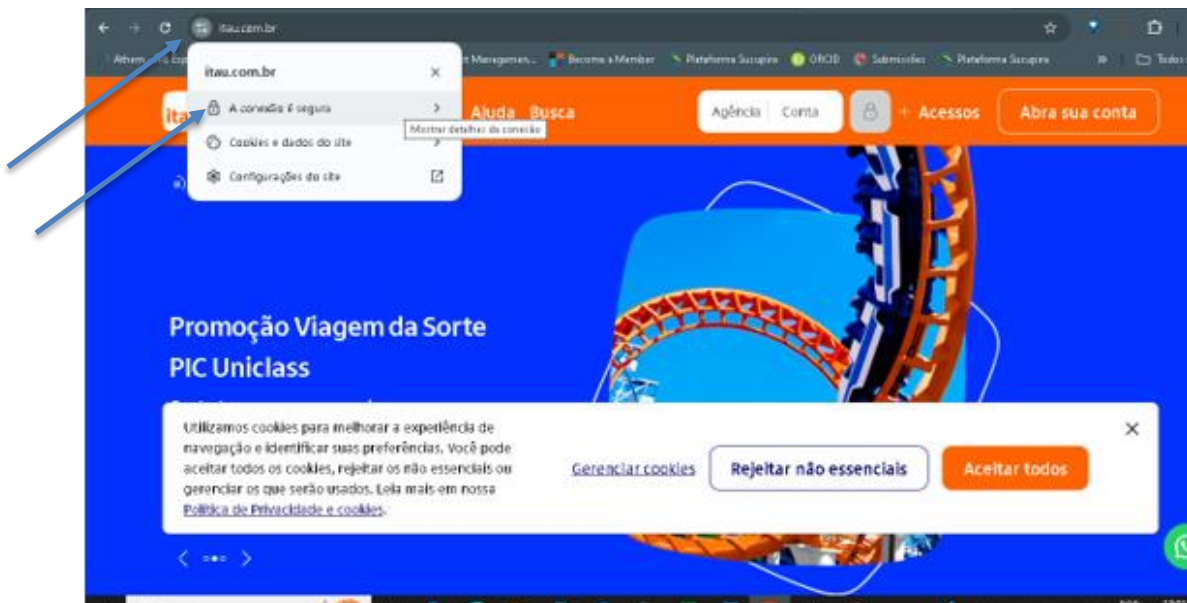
itau.com.br

Athen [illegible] t Managemen... Become a Member Plataforma Sucupira ORCID Submissões Plataforma Sucupira » Todos

itau.com.br

A conexão é segura

Mostrar detalhes da conexão

Cookies e dados do site

Configurações do site

ita

Aiuda Busca

Agência Conta

+ Acessos

Abra sua conta

Promoção Viagem da Sorte PIC Uniclass

Utilizamos cookies para melhorar a experiência de navegação e identificar suas preferências. Você pode aceitar todos os cookies, rejeitar os não essenciais ou gerenciar os que serão usados. Leia mais em nossa Política de Privacidade e cookies.

Gerenciar cookies

Rejeitar não essenciais

Aceitar todos